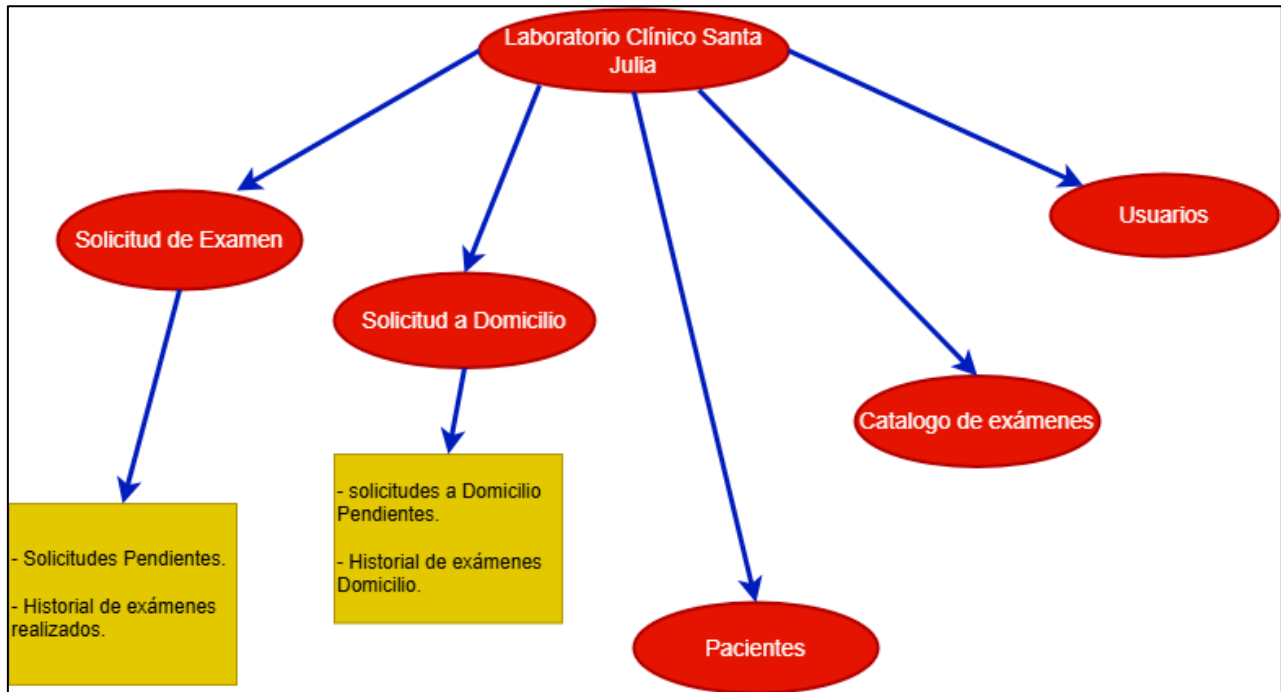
Laboratorio Clínico Santa Julia

Solicitud de Examen

Solicitud a Domicilio

Usuarios

Catalogo de exámenes

Pacientes

- Solicitudes Pendientes.

- Historial de exámenes realizados.

- solicitudes a Domicilio Pendientes.

- Historial de exámenes Domicilio.